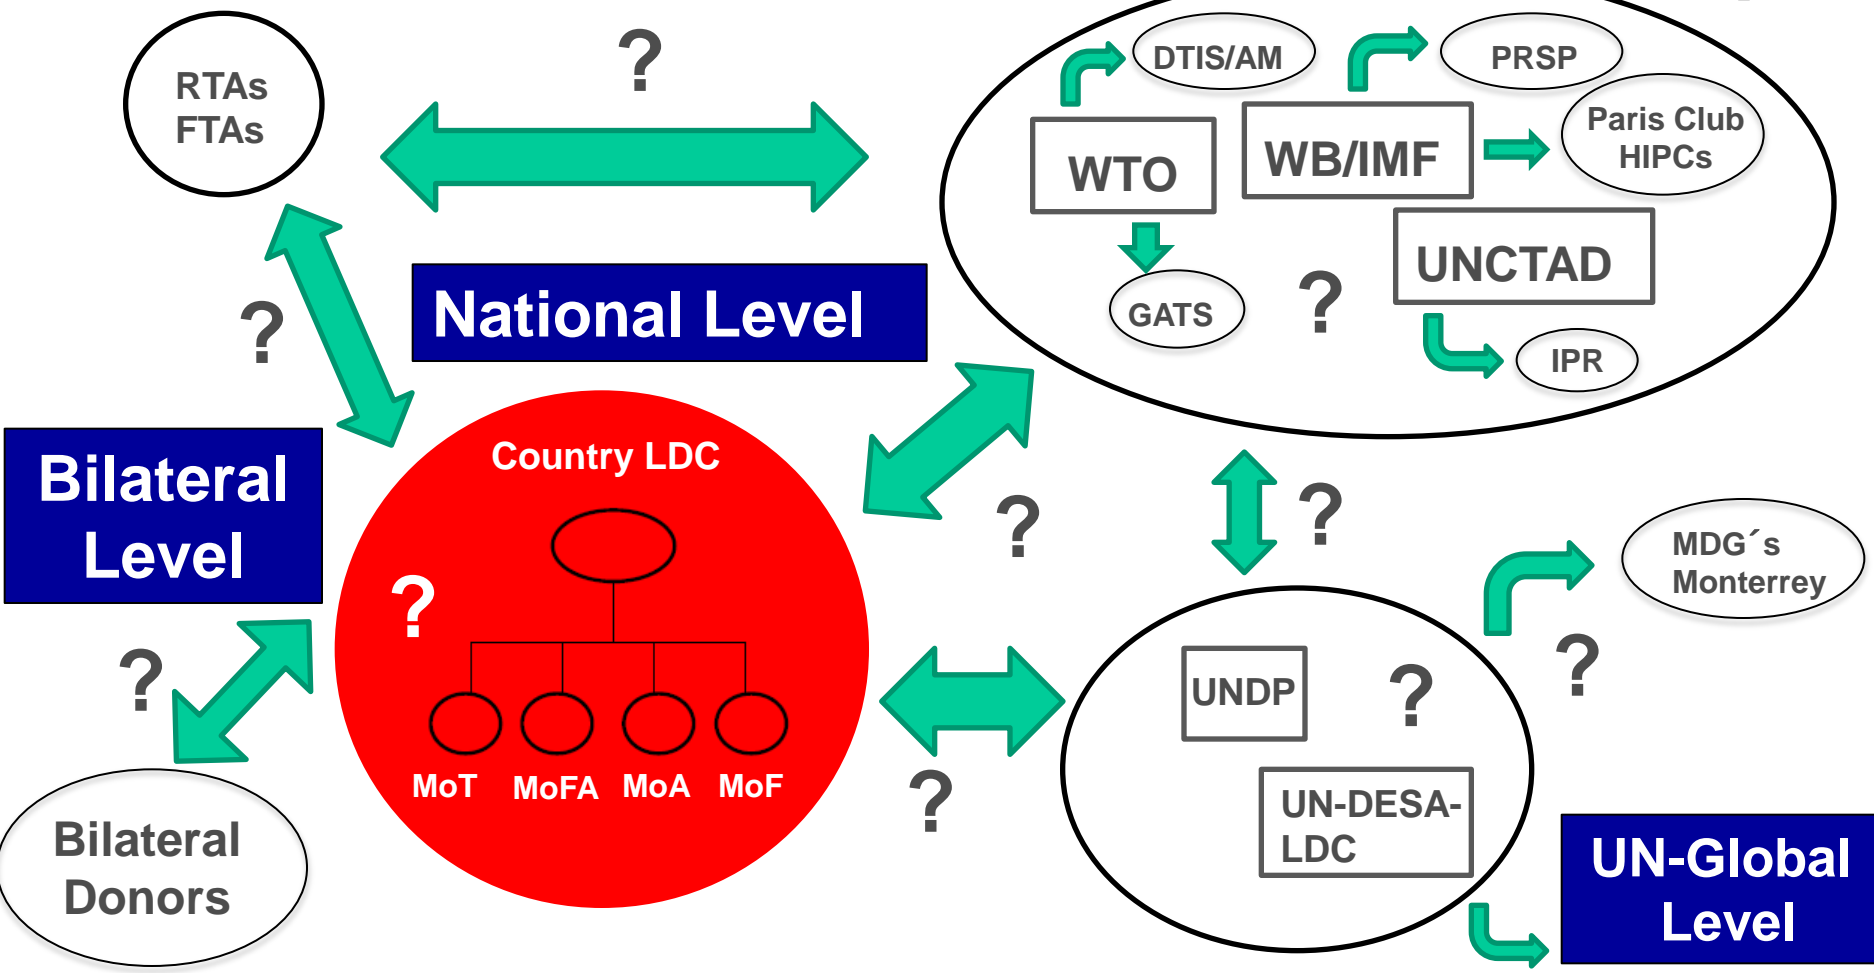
RTAs
FTAs

?

DTIS/AM

PRSP

WTO

WB/IMF

Paris Club
HIPCs

UNCTAD

GATS

?

IPR

National Level

?

Bilateral Level

Country LDC

?

MoT MoFA MoA MoF

?

?

MDG´s
Monterrey

?

UNDP

?

UN-DESA-LDC

?

Bilateral Donors

?

UN-Global Level